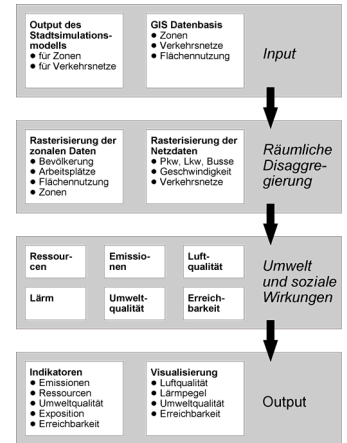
Output des Stadtsimulationsmodells
• für Zonen
• für Verkehrsnetze

GIS Datenbasis
• Zonen
• Verkehrsnetze
• Flächennutzung

Input

Rasterisierung der zonalen Daten
• Bevölkerung
• Arbeitsplätze
• Flächennutzung
• Zonen

Rasterisierung der Netzdaten
• Pkw, Lkw, Busse
• Geschwindigkeit
• Verkehrsnetze

Räumliche Disaggregierung

Ressourcen

Emissionen

Luftqualität

Lärm

Umweltqualität

Erreichbarkeit

Umwelt und soziale Wirkungen

Indikatoren
• Emissionen
• Ressourcen
• Umweltqualität
• Exposition
• Erreichbarkeit

Visualisierung
• Luftqualität
• Lärmpegel
• Umweltqualität
• Erreichbarkeit

Output